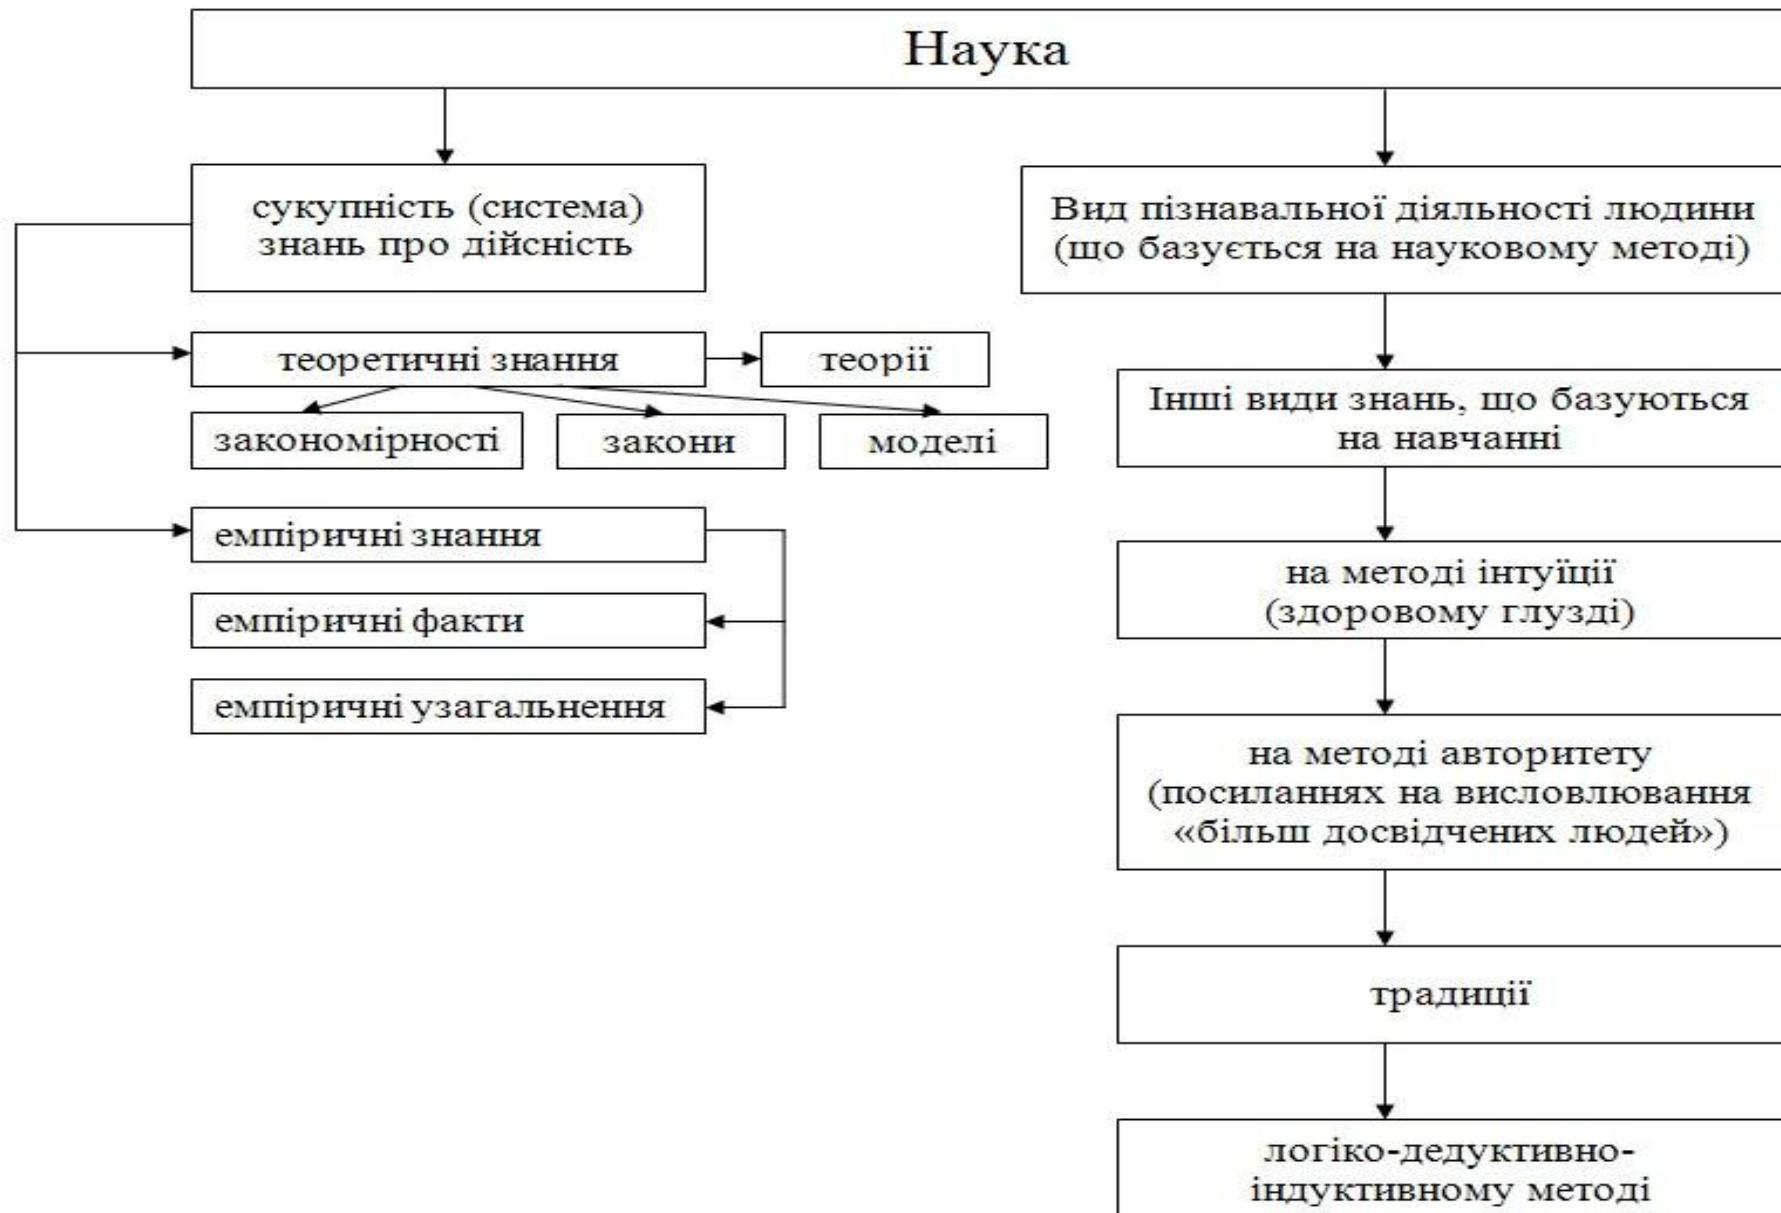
Наука

сукупність (система) знань про дійсність

теоретичні знання

теорії

закономірності

закони

моделі

емпіричні знання

емпіричні факти

емпіричні узагальнення

Вид пізнавальної діяльності людини (що базується на науковому методі)

Інші види знань, що базуються на навчанні

на методі інтуїції (здоровому глузді)

на методі авторитету (посиланнях на висловлювання «більш досвідчених людей»)

традиції

логіко-дедуктивно-індуктивному методі